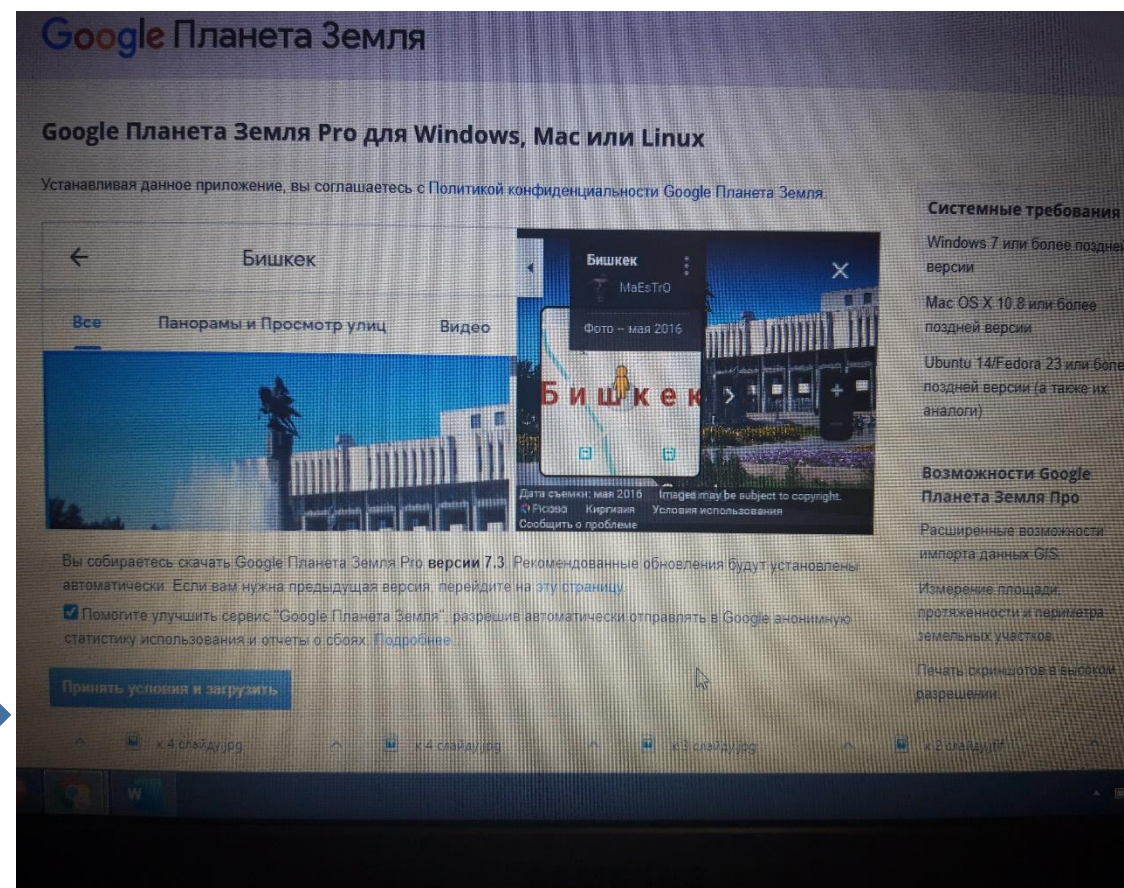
Google Планета Земля

Google Планета Земля Pro для Windows, Mac или Linux

Устанавливая данное приложение, вы соглашаетесь с Политикой конфиденциальности Google Планета Земля.

← Бишкек

Все Панорамы и Просмотр улиц Видео

Бишкек
MaEsTrO
Фото – мая 2016

Бишкек

Дата съемки: мая 2016 Images may be subject to copyright.
Русский Киргизия Условия использования
Сообщить о проблеме

Системные требования

Windows 7 или более поздней версии

Mac OS X 10.8 или более поздней версии

Ubuntu 14/Fedora 23 или более поздней версии (а также их аналоги)

Возможности Google Планета Земля Про

Расширенные возможности импорта данных GIS.

Измерение площади, протяженности и периметра земельных участков.

Печать скриншотов в высоком разрешении.

Вы собираетесь скачать Google Планета Земля Pro версии 7.3. Рекомендованные обновления будут установлены автоматически. Если вам нужна предыдущая версия, перейдите на эту страницу.

Помогите улучшить сервис "Google Планета Земля", разрешив автоматически отправлять в Google анонимную статистику использования и отчеты о сбоях. Подробнее...

Принять условия и загрузить

к 4 слайду.jpg к 4 слайду.jpg к 3 слайду.jpg к 2 слайду.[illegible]